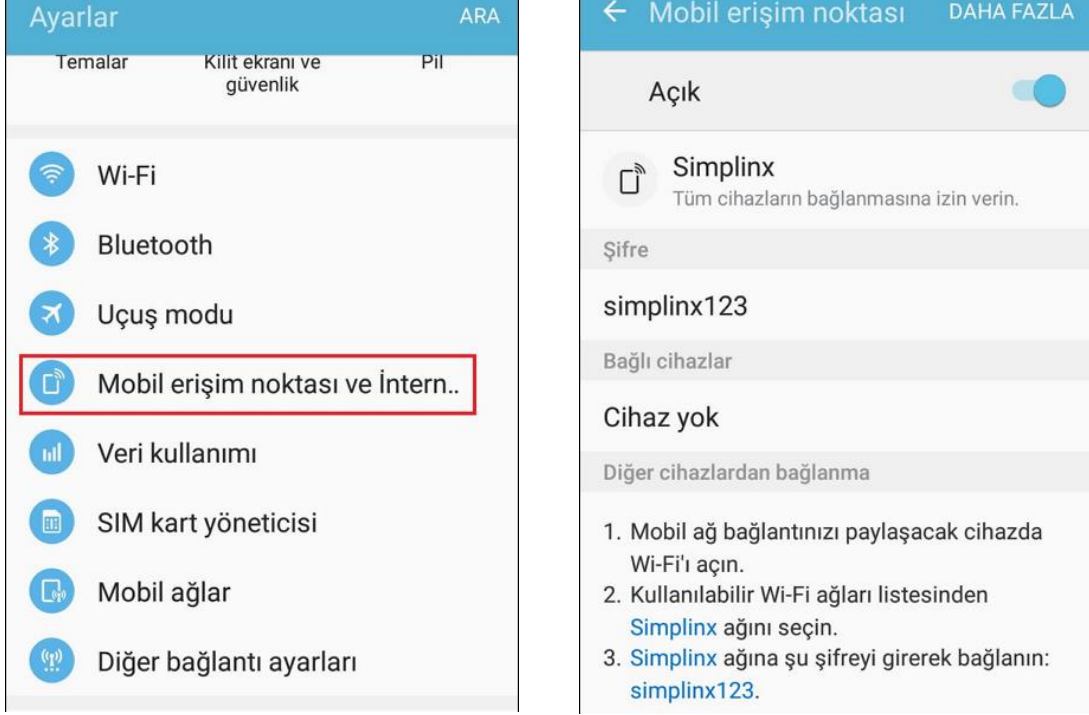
Ayarlar ARA

Temalar Kilit ekranı ve güvenlik Pil

Wi-Fi

Bluetooth

Uçuş modu

Mobil erişim noktası ve İntern..

Veri kullanımı

SIM kart yöneticisi

Mobil ağlar

Diğer bağlantı ayarları

← Mobil erişim noktası DAHA FAZLA

Açık

Simplinx
Tüm cihazların bağlanmasına izin verin.

Şifre

simplinx123

Bağlı cihazlar

Cihaz yok

Diğer cihazlardan bağlanma

1. Mobil ağ bağlantınızı paylaşacak cihazda Wi-Fi'ı açın.
2. Kullanılabilir Wi-Fi ağları listesinden Simplinx ağını seçin.
3. Simplinx ağına şu şifreyi girerek bağlanın: simplinx123.